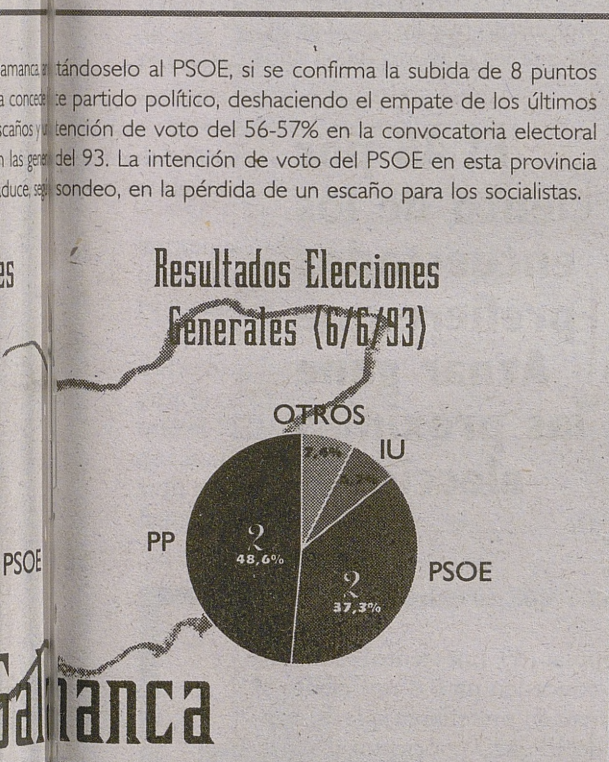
amanca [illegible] tándoselo al PSOE, si se confirma la subida de 8 puntos a concede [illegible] te partido político, deshaciendo el empate de los últimos scaños y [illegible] tención de voto del 56-57% en la convocatoria electoral n las gene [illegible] del 93. La intención de voto del PSOE en esta provincia duce, seg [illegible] sondeo, en la pérdida de un escaño para los socialistas.

es

Resultados Elecciones Generales (6/6/93)

OTROS
7,6%
IU
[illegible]
PP
2
48,6%
2
37,3%
PSOE

PSOE

Salamanca